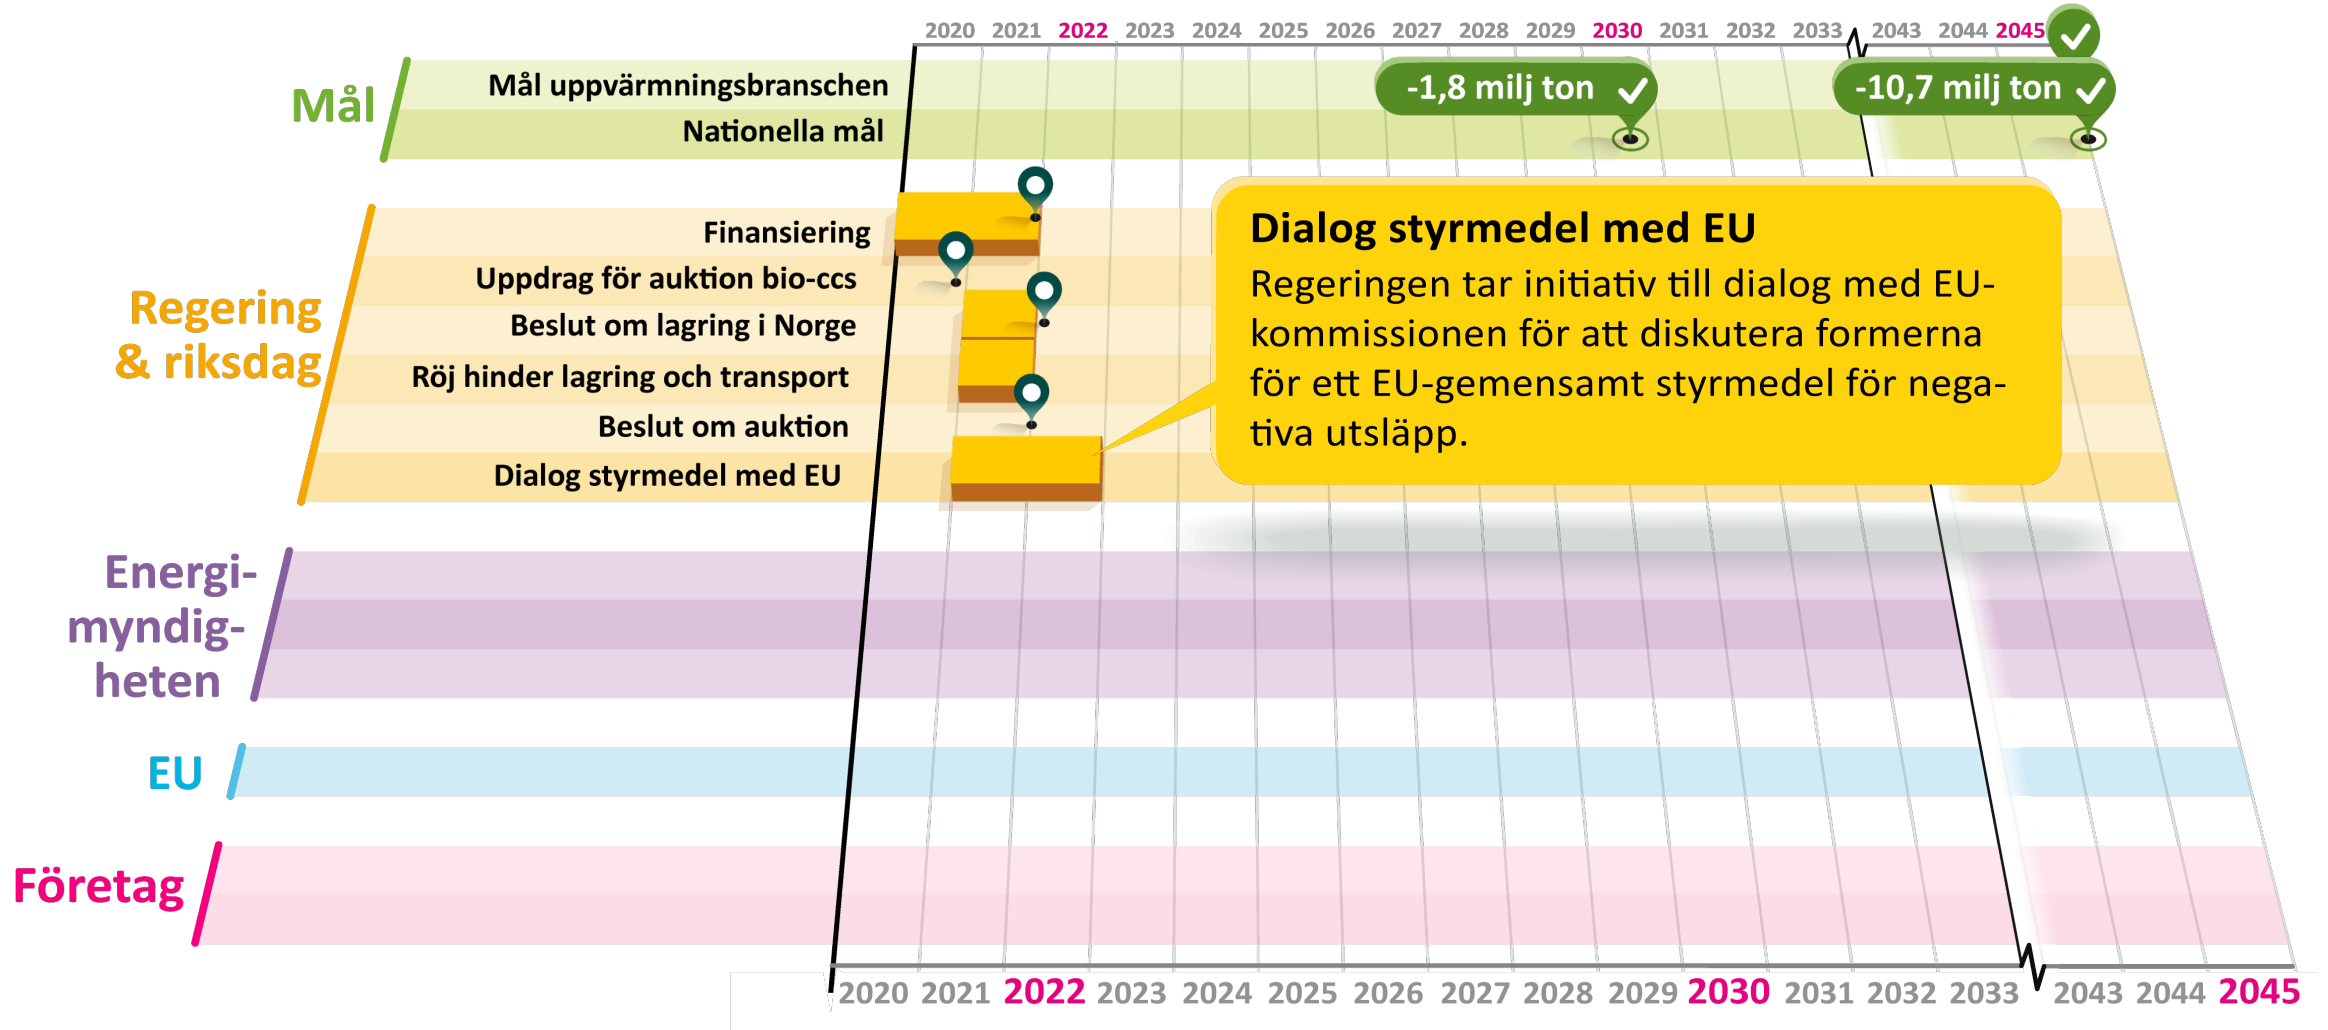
2020 2021 2022 2023 2024 2025 2026 2027 2028 2029 2030 2031 2032 2033 2043 2044 2045

Mål

Mål uppvärmningsbranschen

Nationella mål

-1,8 milj ton

-10,7 milj ton

Regering & riksdag

Finansiering

Uppdrag för auktion bio-ccs

Beslut om lagring i Norge

Röj hinder lagring och transport

Beslut om auktion

Dialog styrmedel med EU

Dialog styrmedel med EU

Regeringen tar initiativ till dialog med EU-kommissionen för att diskutera formerna för ett EU-gemensamt styrmedel för negativa utsläpp.

Energimyndigheten

EU

Företag

2020 2021 2022 2023 2024 2025 2026 2027 2028 2029 2030 2031 2032 2033 2043 2044 2045